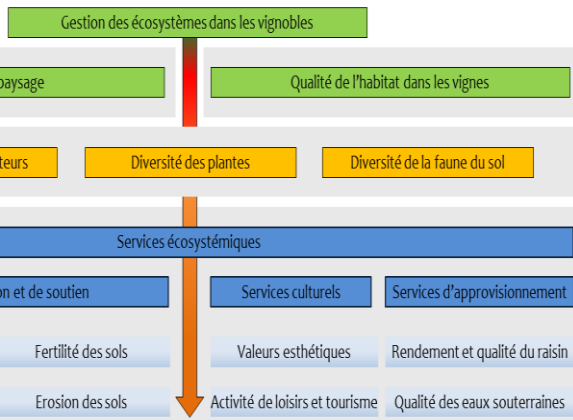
Gestion des écosystèmes dans les vignobles

paysage

Qualité de l'habitat dans les vignes

teurs

Diversité des plantes

Diversité de la faune du sol

Services écosystémiques

on et de soutien

Services culturels

Services d'approvisionnement

Fertilité des sols

Valeurs esthétiques

Rendement et qualité du raisin

Erosion des sols

Activité de loisirs et tourisme

Qualité des eaux souterraines